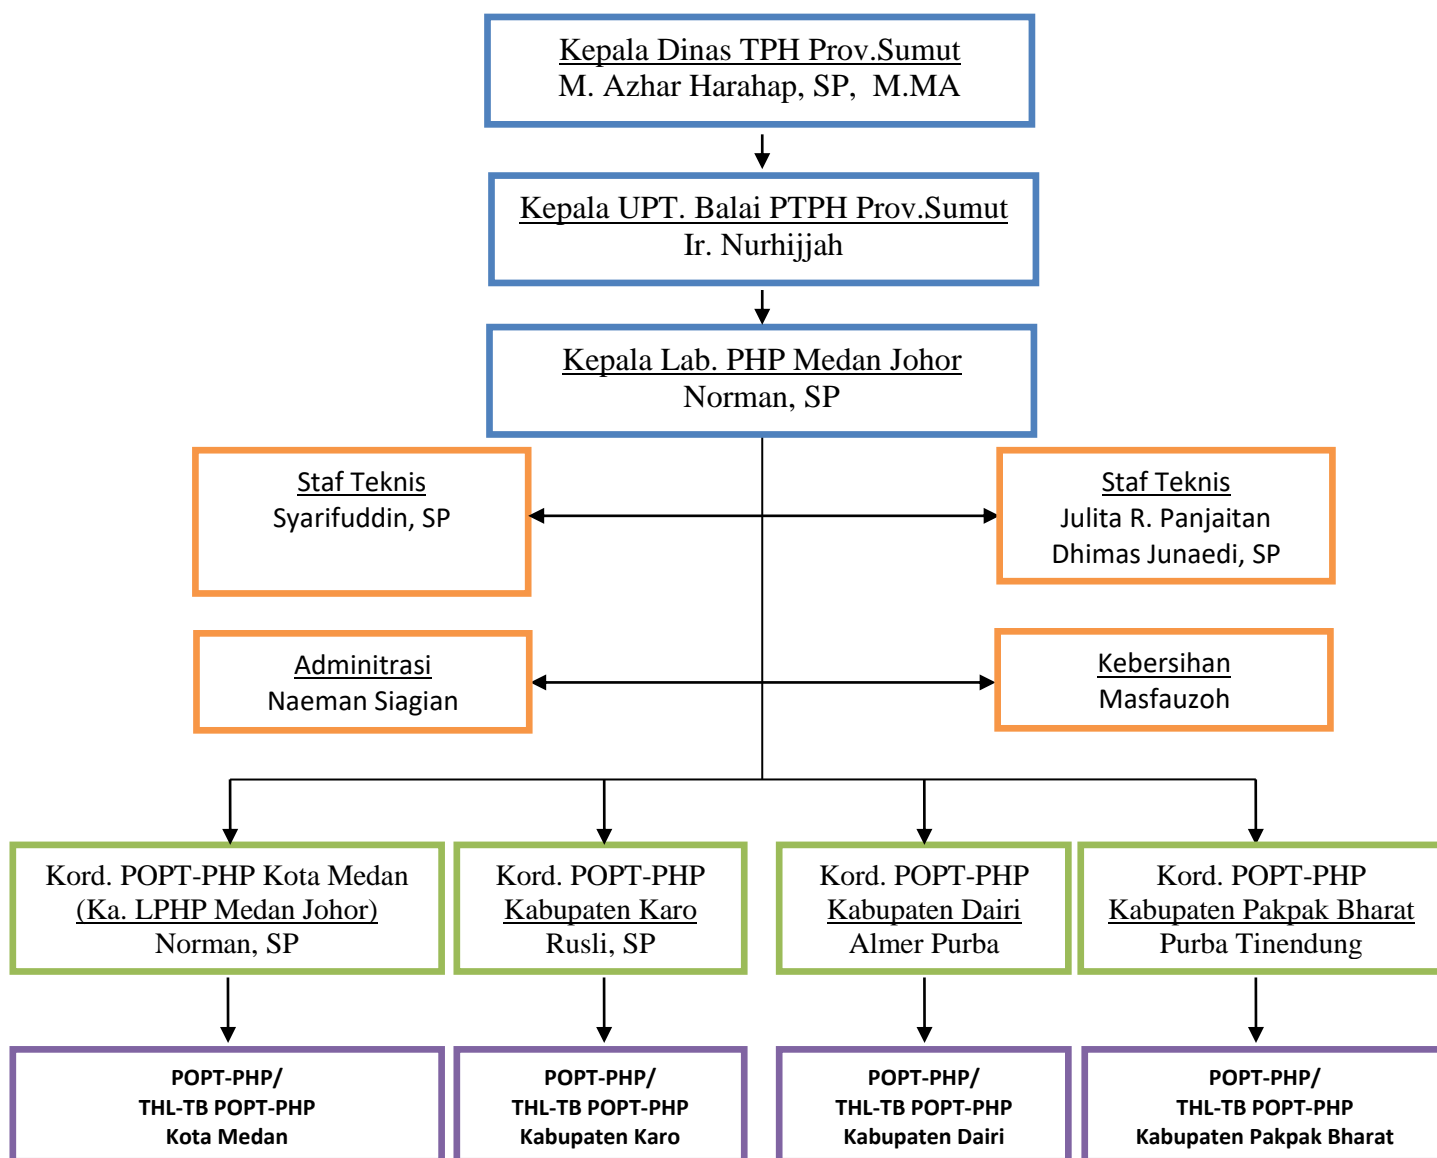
Kepala Dinas TPH Prov.Sumut
M. Azhar Harahap, SP, M.MA

Kepala UPT. Balai PTPH Prov.Sumut
Ir. Nurhijjah

Kepala Lab. PHP Medan Johor
Norman, SP

Staf Teknis
Syarifuddin, SP

Staf Teknis
Julita R. Panjaitan
Dhimas Junaedi, SP

Adminitrasi
Naeman Siagian

Kebersihan
Masfauzoh

Kord. POPT-PHP Kota Medan
(Ka. LPHP Medan Johor)
Norman, SP

Kord. POPT-PHP
Kabupaten Karo
Rusli, SP

Kord. POPT-PHP
Kabupaten Dairi
Almer Purba

Kord. POPT-PHP
Kabupaten Pakpak Bharat
Purba Tinendung

POPT-PHP/
THL-TB POPT-PHP
Kota Medan

POPT-PHP/
THL-TB POPT-PHP
Kabupaten Karo

POPT-PHP/
THL-TB POPT-PHP
Kabupaten Dairi

POPT-PHP/
THL-TB POPT-PHP
Kabupaten Pakpak Bharat